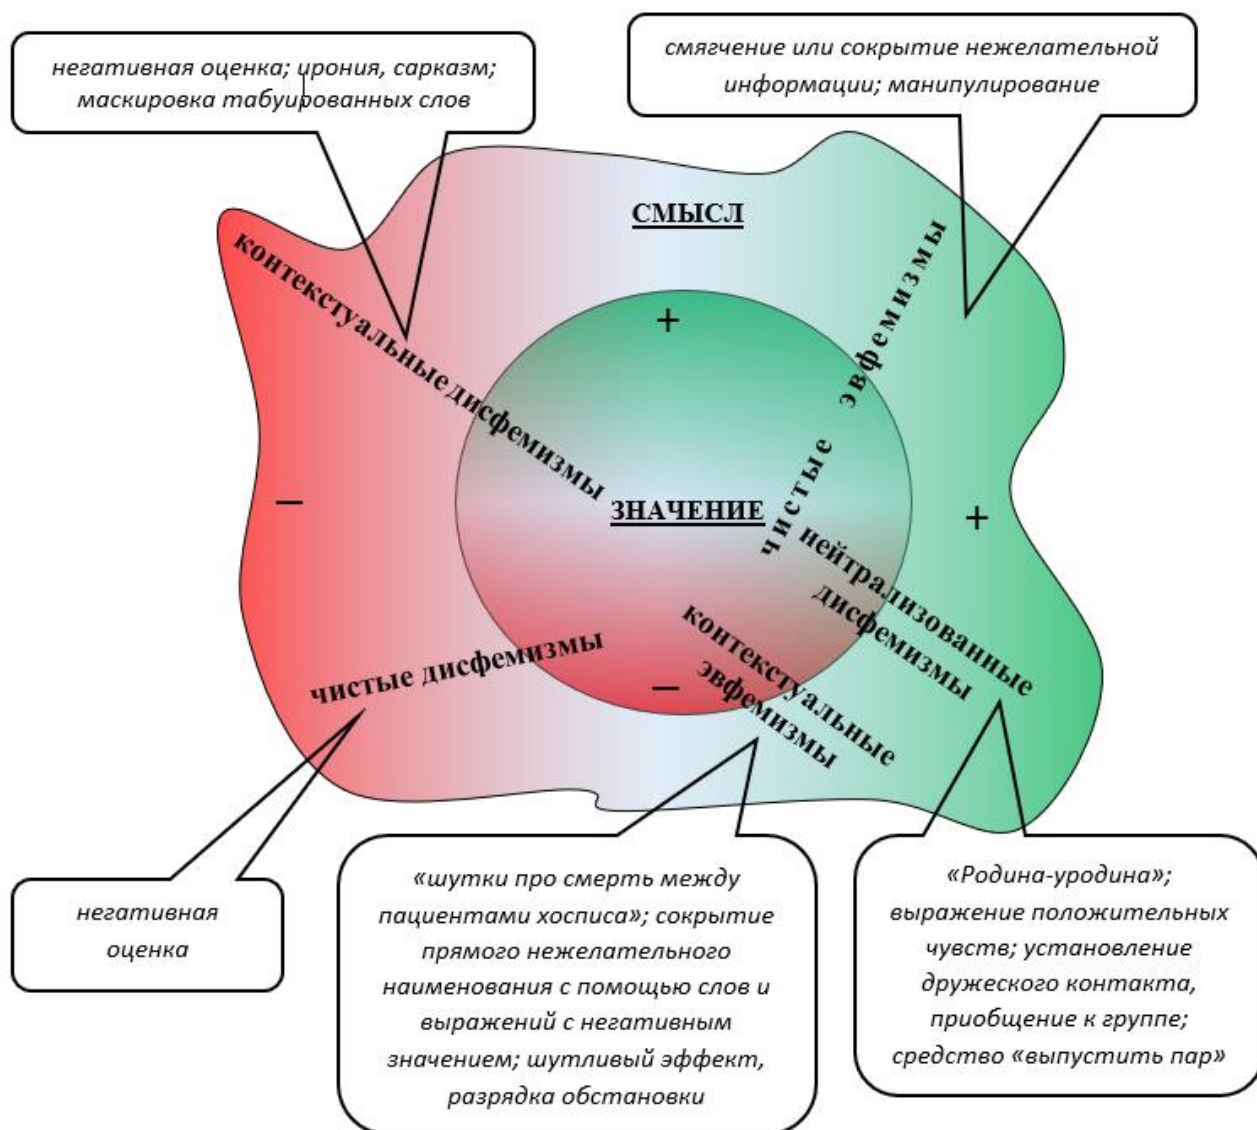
негативная оценка; ирония, сарказм; маскировка табуированных слов

смягчение или сокрытие нежелательной информации; манипулирование

СМЫСЛ

контекстуальныедисфемизмы

чистые эвфемизмы

+

ЗНАЧЕНИЕ

–

+

нейтрализованные дисфемизмы

контекстуальные эвфемизмы

чистые дисфемизмы

–

негативная оценка

«шутки про смерть между пациентами хосписа»; сокрытие прямого нежелательного наименования с помощью слов и выражений с негативным значением; шутливый эффект, разрядка обстановки

«Родина-уродина»; выражение положительных чувств; установление дружеского контакта, приобщение к группе; средство «выпустить пар»